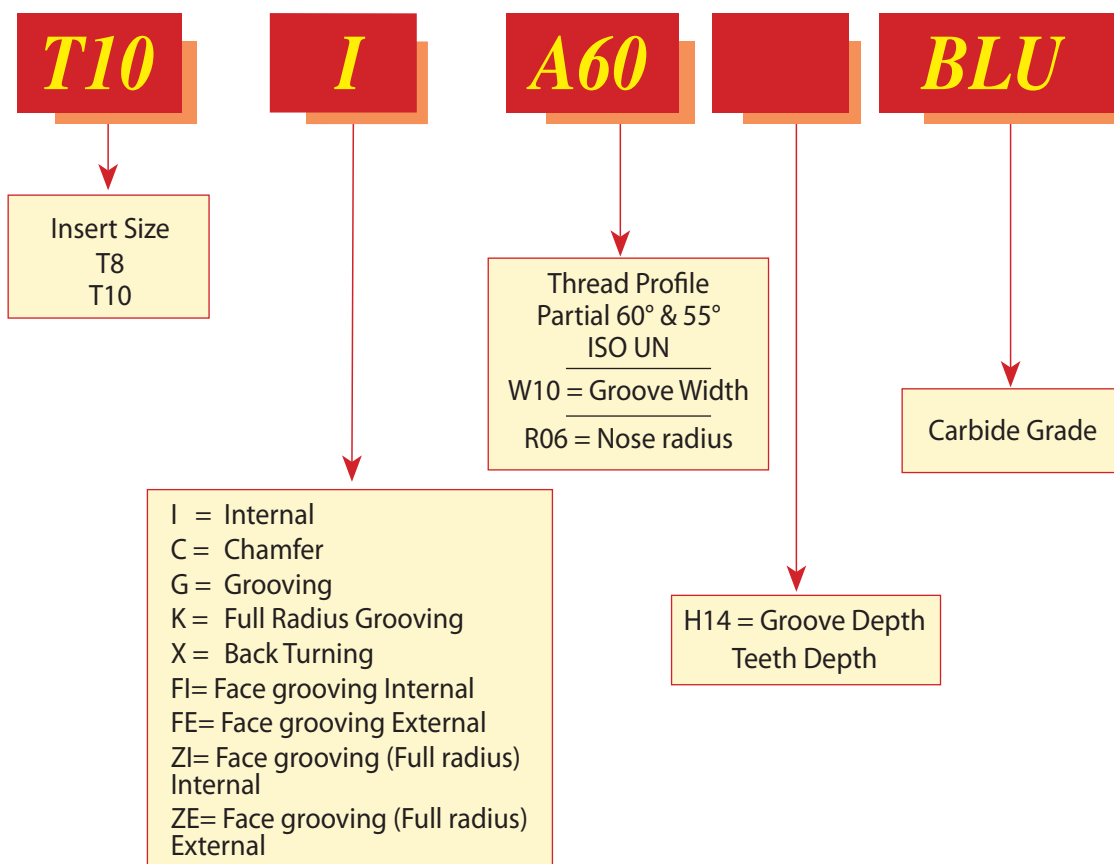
T10

I

A60

BLU

Insert Size
T8
T10

Thread Profile
Partial 60° & 55°
ISO UN
W10 = Groove Width
R06 = Nose radius

Carbide Grade

I = Internal
C = Chamfer
G = Grooving
K = Full Radius Grooving
X = Back Turning
FI= Face grooving Internal
FE= Face grooving External
ZI= Face grooving (Full radius) Internal
ZE= Face grooving (Full radius) External

H14 = Groove Depth
Teeth Depth